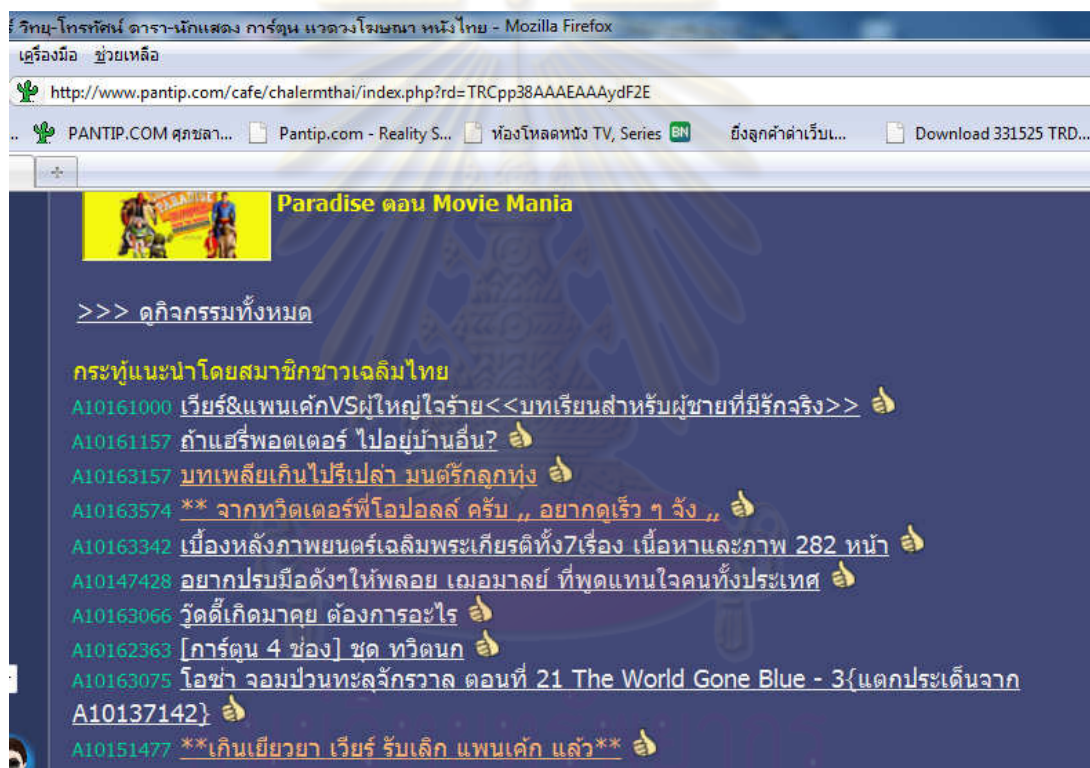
วิทยุ-โทรทัศน์ ดารา-นักแสดง การ์ตูน แวดวงโฆษณา หนังไทย - Mozilla Firefox

เครื่องมือ ช่วยเหลือ

http://www.pantip.com/cafe/chalermthai/index.php?rd=TRCpp38AAAEAAAydF2E

PANTIP.COM ศุภชลา... Pantip.com - Reality S... ห้องโหลดหนัง TV, Series BN ยิ่งลูกค้าต่ำเว็บแ... Download 331525 TRD...

Paradise ตอน Movie Mania

>>> ดูกิจกรรมทั้งหมด

กระทู้แนะนำโดยสมาชิกชาวเฉลิมไทย

A10161000 เวียร์&แพนเค้กVSผู้ใหญ่ใจร้าย<<บทเรียนสำหรับผู้ชายที่มีรักจริง>>

A10161157 ถ้าแฮรี่พอตเตอร์ ไปอยู่บ้านอื่น?

A10163157 บทเพลียเกินไปรีเปล่า มนต์รักลูกทุ่ง

A10163574 ** จากทวิตเตอร์พี่โอปอลล์ ครับ ,, อยากดูเร็ว ๆ จัง ,,

A10163342 เบื้องหลังภาพยนตร์เฉลิมพระเกียรติทั้ง7เรื่อง เนื้อหาและภาพ 282 หน้า

A10147428 อยากปรบมือดังๆให้พลอย เฌอมาลย์ ที่พูดแทนใจคนทั้งประเทศ

A10163066 วู้ดดี้เกิดมาคุย ต้องการอะไร

A10162363 [การ์ตูน 4 ช่อง] ชุด ทวิตนก

A10163075 โอซ่า จอมป่วนทะลุจักรวาล ตอนที่ 21 The World Gone Blue - 3{แตกประเด็นจาก A10137142}

A10151477 **เกินเยียวยา เวียร์ รับเลิก แพนเค้ก แล้ว**